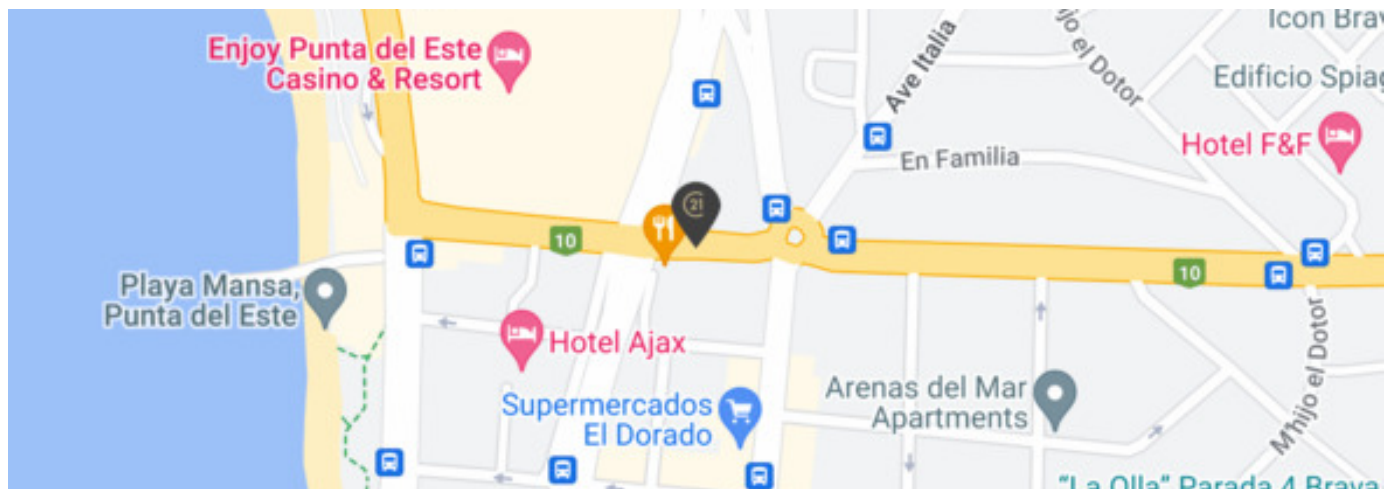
Enjoy Punta del Este Casino & Resort

Ave Italia

hijo el Dotor

Icon Brav

Edificio Spiag

Hotel F&F

En Familia

21

10

10

Playa Mansa, Punta del Este

Hotel Ajax

Supermercados El Dorado

Arenas del Mar Apartments

M'hijo el Dotor

"La Olla" Parada 4 Brava